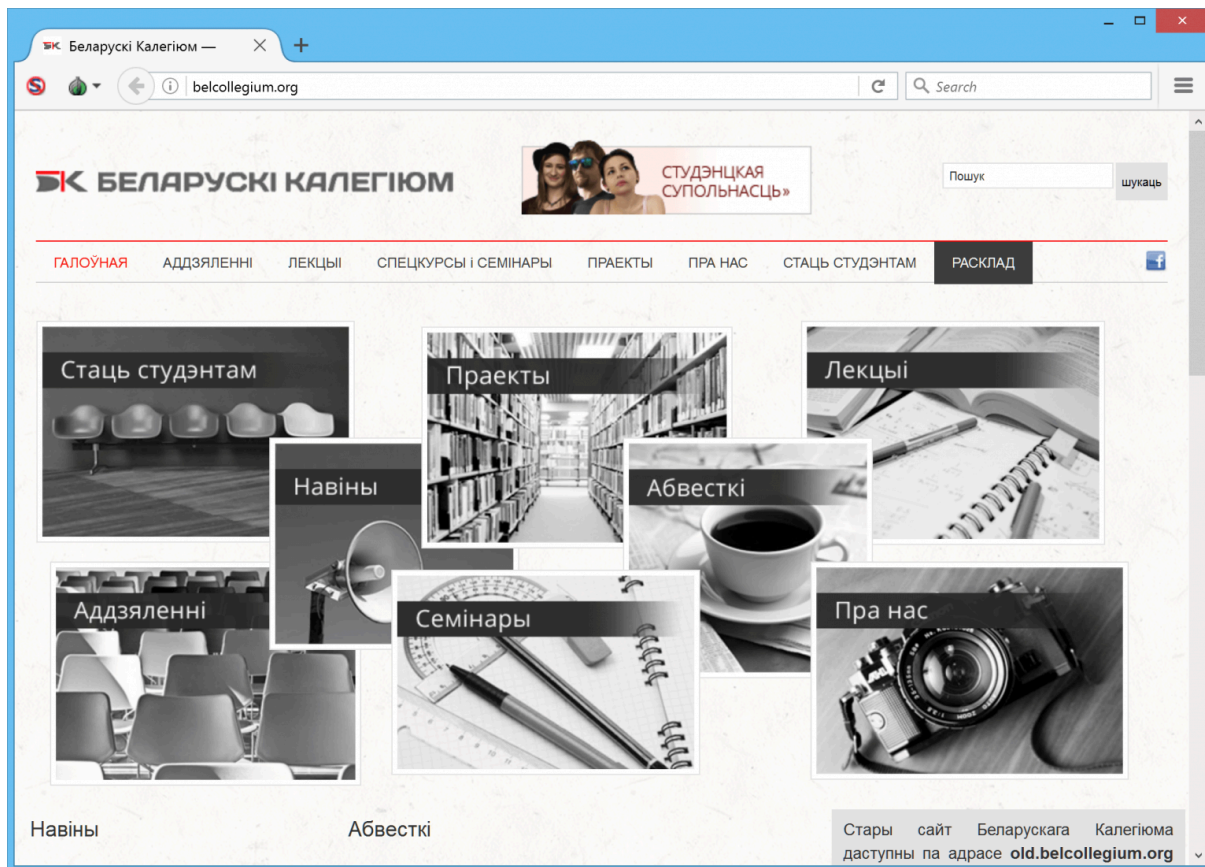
Беларускі Калегіюм —

belcollegium.org

Search

БК БЕЛАРУСКІ КАЛЕГІЮМ

СТУДЭНЦКАЯ СУПОЛЬНАСЦЬ»

Пошук

шукаць

ГАЛОЎНАЯ АДДЗЯЛЕННІ ЛЕКЦЫІ СПЕЦКУРСЫ і СЕМІНАРЫ ПРАЕКТЫ ПРА НАС СТАЦЬ СТУДЭНТАМ РАСКЛАД

Стаць студэнтам

Праекты

Лекцыі

Навіны

Абвесткі

Аддзяленні

Семінары

Пра нас

Навіны

Абвесткі

Стары сайт Беларускага Калегіюма даступны па адрасе old.belcollegium.org